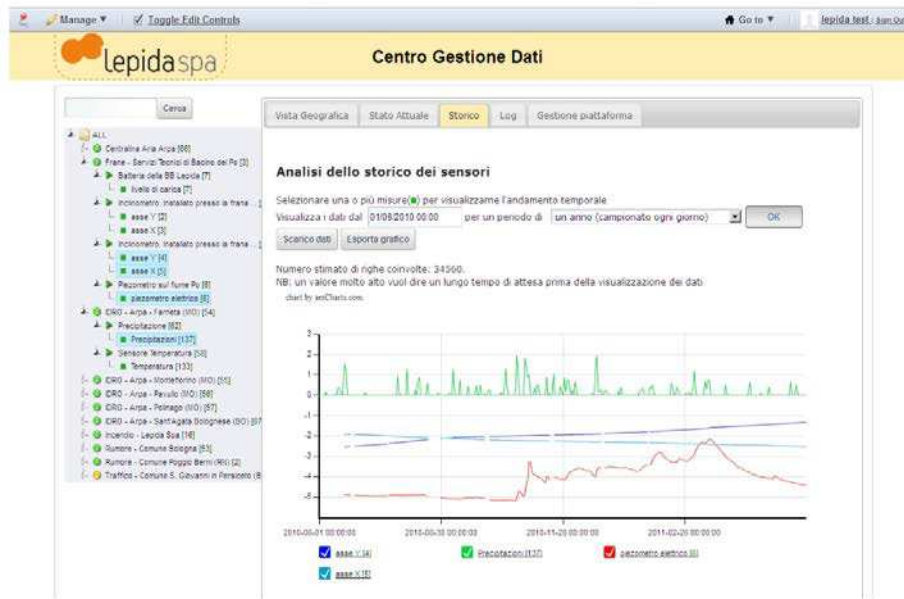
Manage ▼ Toggle Edit Controls Go to ▼ lepida test Sign Out

lepidaspa

Centro Gestione Dati

Cerca

ALL
Centralina Aria Arpa [66]
Frane - Servizi Tecnici di Bacino del Po [3]
Batteria della BB Lepida [7]
livello di carica [7]
Inclinometro, installato presso la frana ... [
asse Y [2]
asse X [3]
Inclinometro, installato presso la frana ... [
asse Y [4]
asse X [5]
Piezometro sul fiume Po [8]
piezometro elettrico [6]
CIRO - Arpa - Farneta (MO) [54]
Precipitazione [62]
Precipitazioni [137]
Sensore Temperatura [58]
Temperatura [133]
CIRO - Arpa - Montefiorino (MO) [55]
CIRO - Arpa - Pavullo (MO) [56]
CIRO - Arpa - Polinago (MO) [57]
CIRO - Arpa - Sant'Agata Bolognese (BO) [57
Incendio - Lepida Spa [16]
Rumore - Comune Bologna [53]
Rumore - Comune Poggio Berni (RN) [2]
Traffico - Comune S. Giovanni in Persiceto (B

Vista Geografica | Stato Attuale | Storico | Log | Gestione piattaforma

Analisi dello storico dei sensori

Selezionare una o più misure(■) per visualizzarne l'andamento temporale
Visualizza i dati dal 01/08/2010 00:00 per un periodo di un anno (campionato ogni giorno) OK
Scarico dati | Esporta grafico

Numero stimato di righe coinvolte: 34560.
NB: un valore molto alto vuol dire un lungo tempo di attesa prima della visualizzazione dei dati
chart by amCharts.com

3
2
1
0
-1
-2
-3
-4
-5

2010-08-01 00:00:00 2010-08-30 00:00:00 2010-11-20 00:00:00 2011-02-20 00:00:00

asse Y [4] Precipitazioni [137] piezometro elettrico [6]
asse X [5]